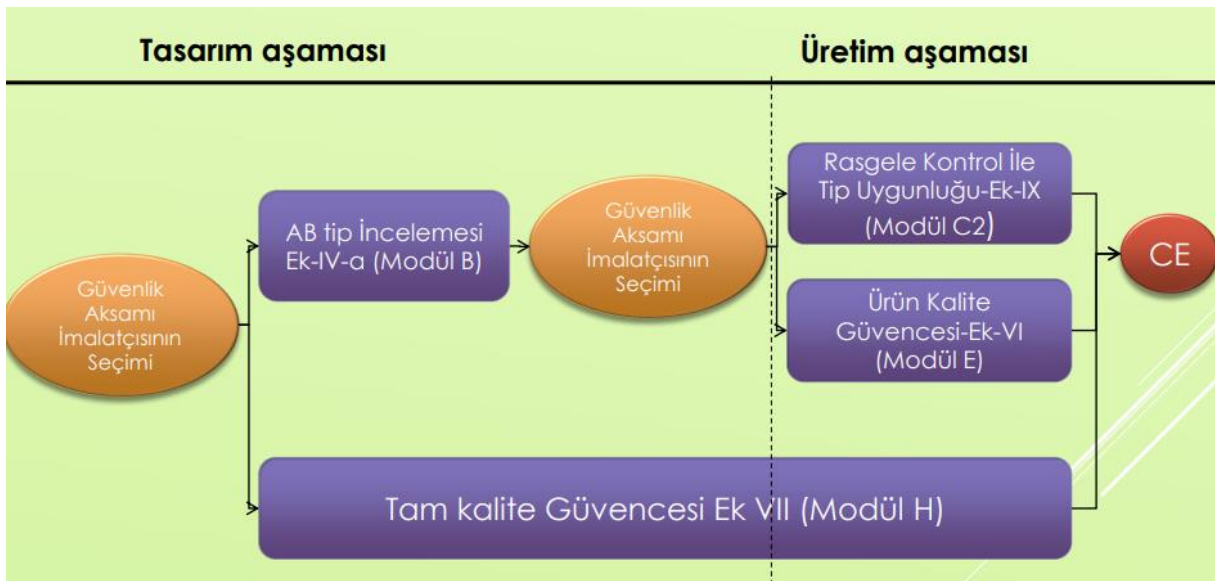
Tasarım aşaması

Üretim aşaması

Güvenlik Aksamı İmalatçısının Seçimi

AB tip İncelemesi Ek-IV-a (Modül B)

Güvenlik Aksamı İmalatçısının Seçimi

Rasgele Kontrol İle Tip Uygunluğu-Ek-IX (Modül C2)

Ürün Kalite Güvencesi-Ek-VI (Modül E)

CE

Tam kalite Güvencesi Ek VII (Modül H)